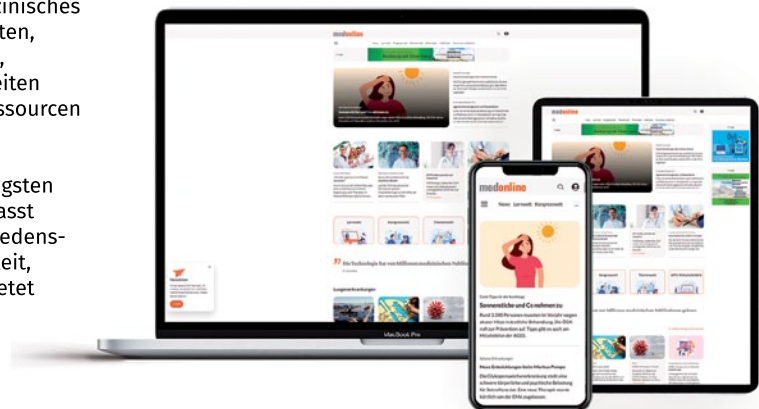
tinisches
ten,
,
eiten
ssourcen

gsten
asst
edens-
eit,
etet

medonline

medonline

medonline
News Lernwelt Kongresswelt

Sonnenstiche und Co nehmen zu

Rund 2.500 Personen mussten im Vorjahr wegen akuter Hitze in ärztliche Behandlung. Die ÖGK ruft zur Prävention auf: Tipps gibt es auch am Mittelstelle der AGES.

Neue Entwicklungen beim Morbus Pompe

Die Tochter ist schwer (...) für Betroffene

MacBook Pro